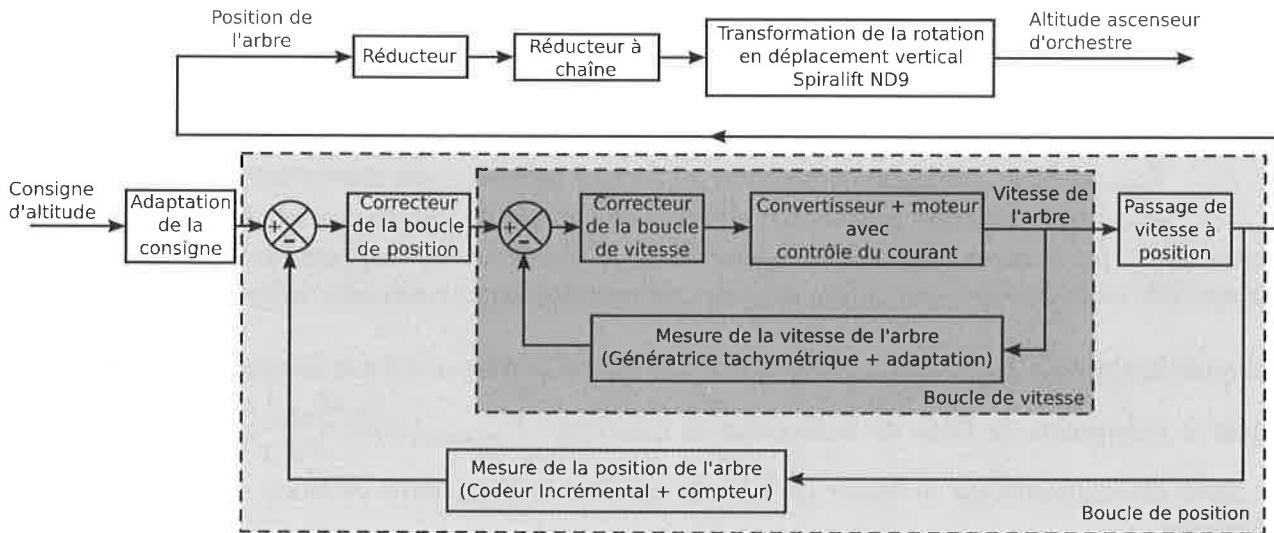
Position de l'arbre

Réducteur

Réducteur à chaîne

Transformation de la rotation en déplacement vertical Spiralift ND9

Altitude ascenseur d'orchestre

Consigne d'altitude

Adaptation de la consigne

+
-

Correcteur de la boucle de position

+
-

Correcteur de la boucle de vitesse

Convertisseur + moteur avec contrôle du courant

Vitesse de l'arbre

Passage de vitesse à position

Mesure de la vitesse de l'arbre (Génératrice tachymétrique + adaptation)

Boucle de vitesse

Mesure de la position de l'arbre (Codeur Incrémental + compteur)

Boucle de position